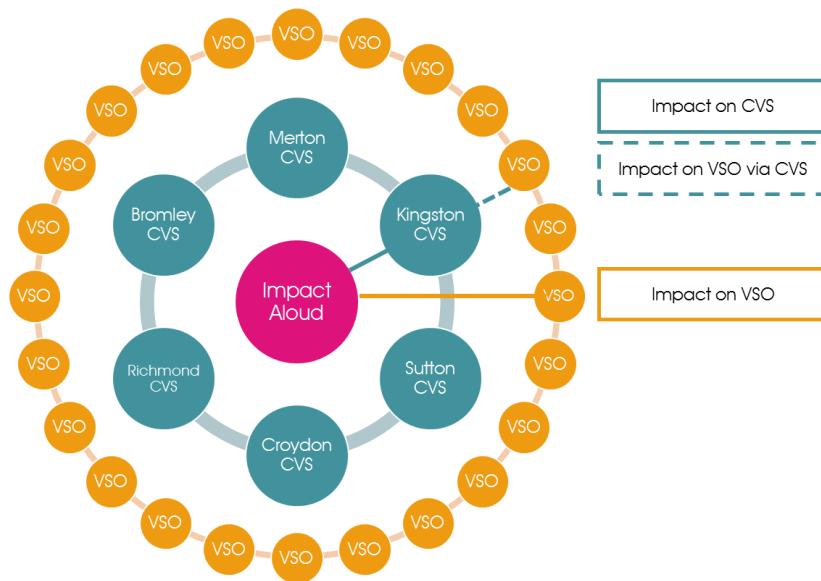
VSO
VSO
VSO
VSO
VSO
VSO
VSO
VSO
VSO
VSO
VSO
VSO
VSO
VSO
VSO
VSO
VSO
VSO
VSO
VSO
VSO
VSO
VSO
VSO

Merton CVS
Bromley CVS
Kingston CVS
Impact Aloud
Richmond CVS
Sutton CVS
Croydon CVS

Impact on CVS
Impact on VSO via CVS
Impact on VSO